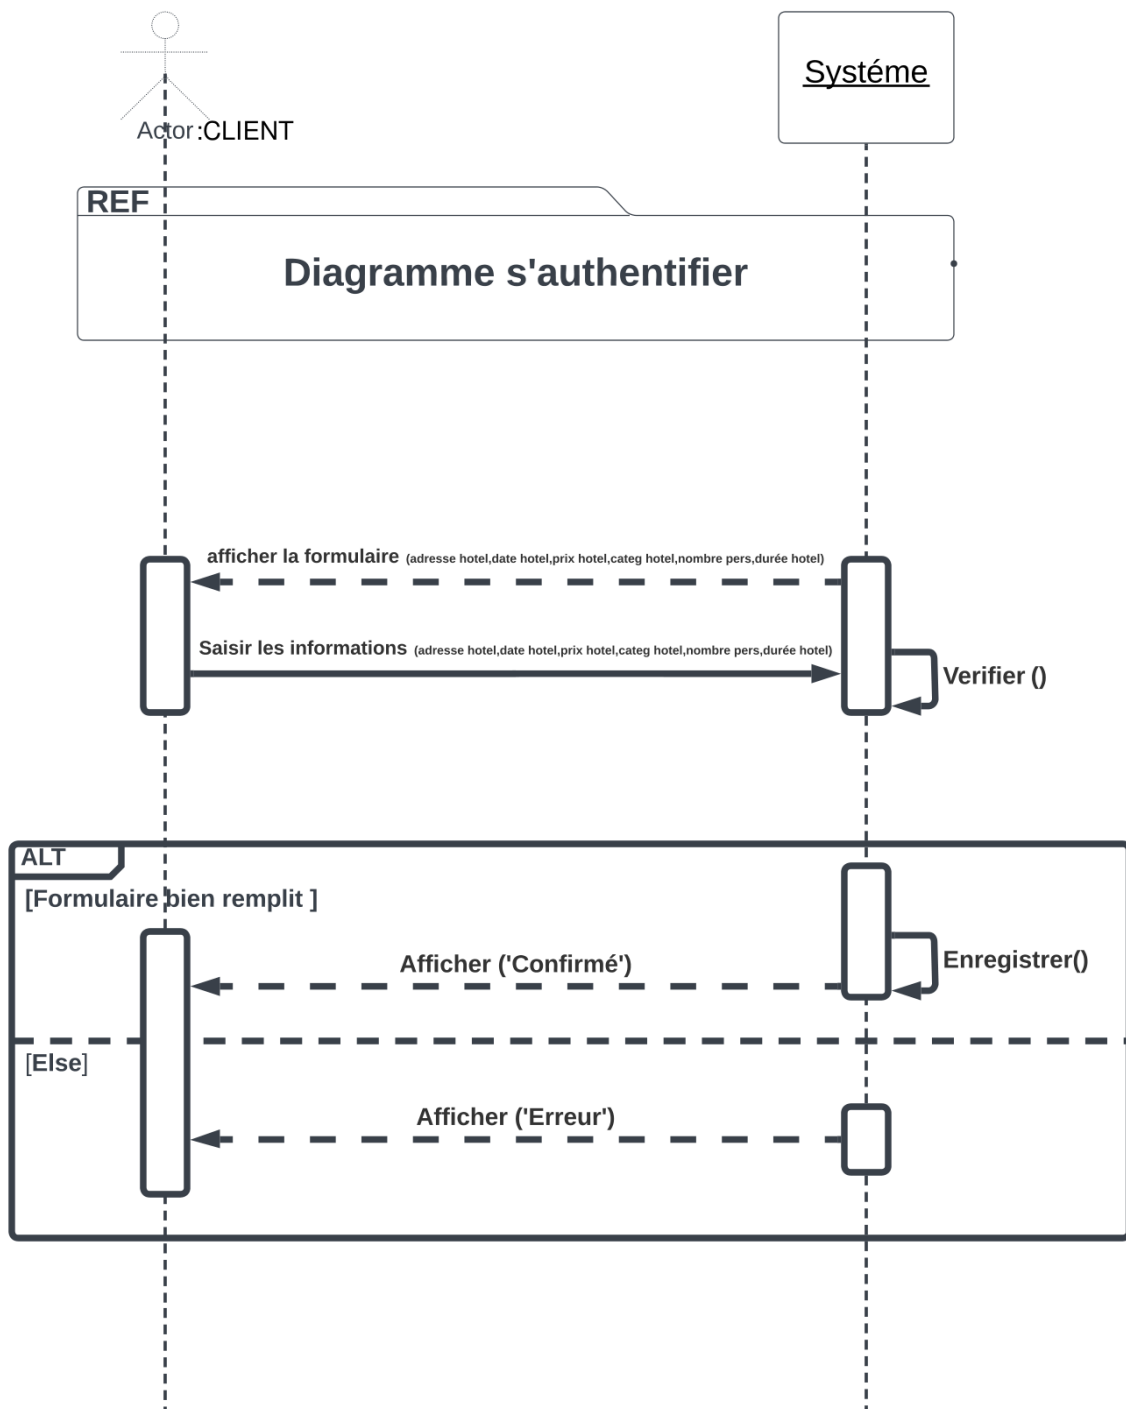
Actor :CLIENT

Systéme

REF

Diagramme s'authentifier

afficher la formulaire (adresse hotel,date hotel,prix hotel,categ hotel,nombre pers,durée hotel)

Saisir les informations (adresse hotel,date hotel,prix hotel,categ hotel,nombre pers,durée hotel)

Verifier ()

ALT

[Formulaire bien remplit ]

Afficher ('Confirmé')

Enregistrer()

[Else]

Afficher ('Erreur')